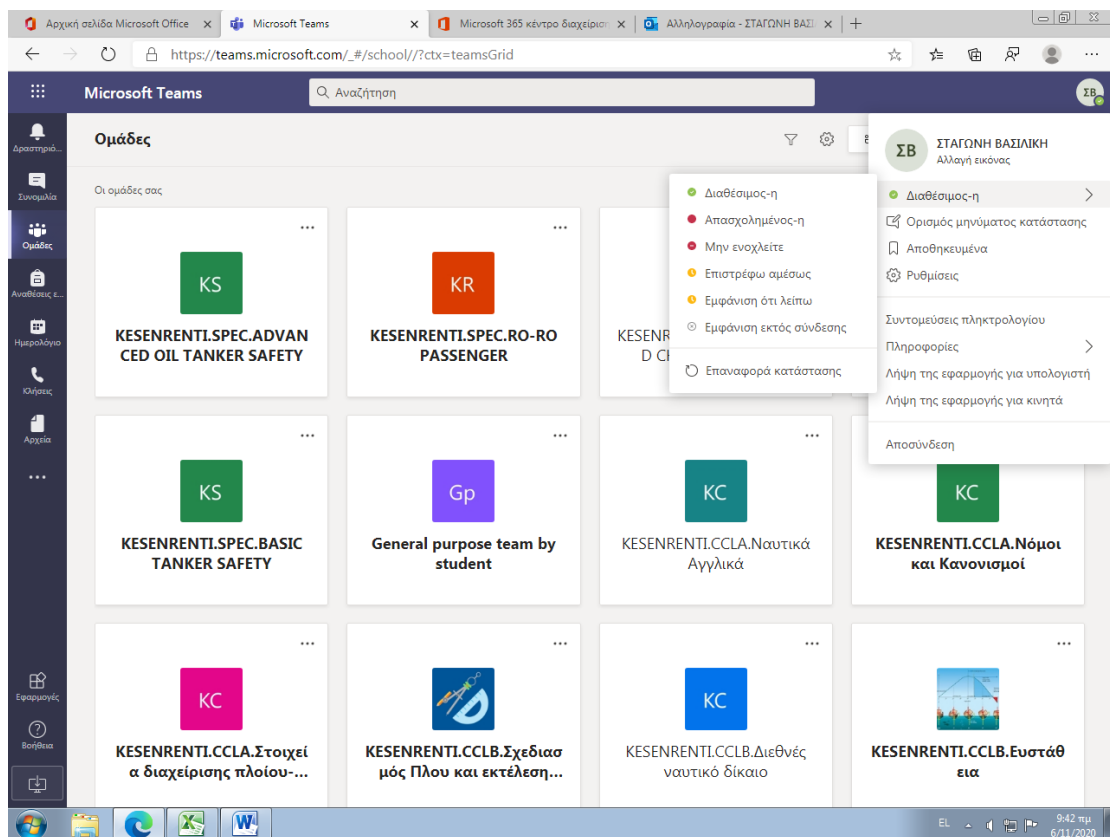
Αρχική σελίδα Microsoft Office × Microsoft Teams × Microsoft 365 κέντρο διαχείρισ × Αλληλογραφία - ΣΤΑΓΩΝΗ ΒΑΣΙ × +

https://teams.microsoft.com/_#/school//?ctx=teamsGrid

Microsoft Teams

Αναζήτηση

ΣΒ

Δραστηριό...

Συνομιλία

Ομάδες

Αναθέσεις ε...

Ημερολόγιο

Κλήσεις

Αρχεία

...

Εφαρμογές

Βοήθεια

Ομάδες

Οι ομάδες σας

...

KS

KESENRENTI.SPEC.ADVANCED OIL TANKER SAFETY

...

KR

KESENRENTI.SPEC.RO-RO PASSENGER

KESENR
D CH

Διαθέσιμος-η

Απασχολημένος-η

Μην ενοχλείτε

Επιστρέφω αμέσως

Εμφάνιση ότι λείπω

Εμφάνιση εκτός σύνδεσης

Επαναφορά κατάστασης

ΣΒ

ΣΤΑΓΩΝΗ ΒΑΣΙΛΙΚΗ

Αλλαγή εικόνας

Διαθέσιμος-η

Ορισμός μηνύματος κατάστασης

Αποθηκευμένα

Ρυθμίσεις

Συντομεύσεις πληκτρολογίου

Πληροφορίες

Λήψη της εφαρμογής για υπολογιστή

Λήψη της εφαρμογής για κινητά

Αποσύνδεση

...

KS

KESENRENTI.SPEC.BASIC TANKER SAFETY

...

Gp

General purpose team by student

...

KC

KESENRENTI.CCLA.Ναυτικά Αγγλικά

KC

KESENRENTI.CCLA.Νόμοι και Κανονισμοί

...

KC

KESENRENTI.CCLA.Στοιχεία διαχείρισης πλοίου-...

...

KESENRENTI.CCLB.Σχεδιασμός Πλου και εκτέλεση...

...

KC

KESENRENTI.CCLB.Διεθνές ναυτικό δίκαιο

KESENRENTI.CCLB.Ευστάθεια

EL

9:42 πμ
6/11/2020